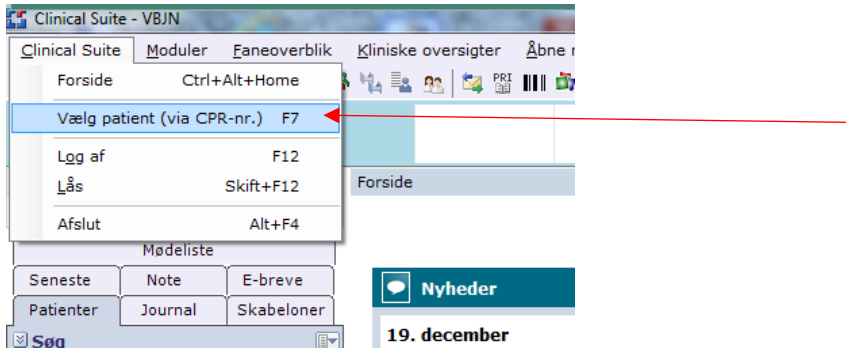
Clinical Suite - VBJN

Clinical Suite Moduler Faneoverblik Kliniske oversigter Åbne r

Forside Ctrl+Alt+Home

Vælg patient (via CPR-nr.) F7

Log af F12

Lås Skift+F12

Afslut Alt+F4

PRI

Forside

Mødeliste

Seneste Note E-breve

Patienter Journal Skabeloner

Søg

Nyheder

19. december